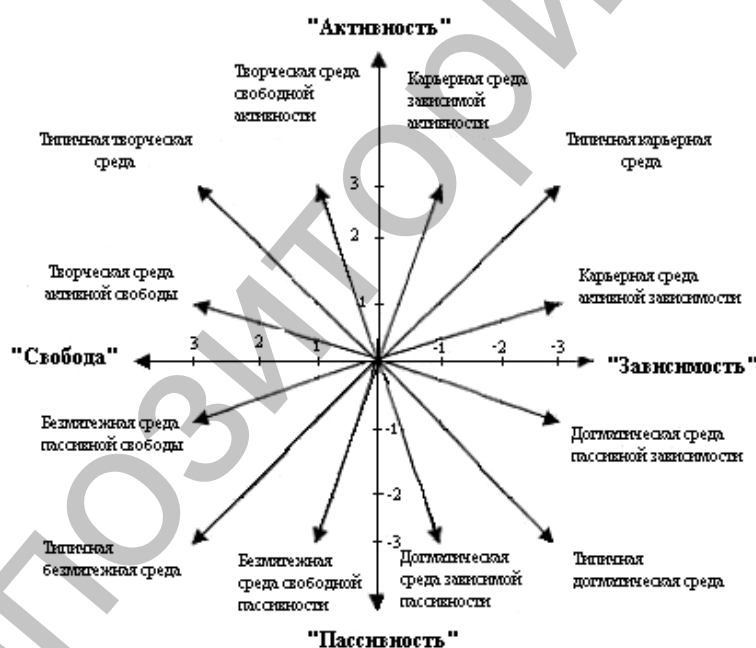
"Активность"

Творческая среда свободной активности

Карьерная среда зависимой активности

Типичная творческая среда

Типичная карьерная среда

Творческая среда активной свободы

Карьерная среда активной зависимости

"Свобода"

"Зависимость"

3 2 1 -1 -2 -3

3 2 1 -1 -2 -3

Безмятежная среда пассивной свободы

Догматическая среда пассивной зависимости

Типичная безмятежная среда

Безмятежная среда свободной пассивности

Догматическая среда зависимой пассивности

Типичная догматическая среда

"Пассивность"